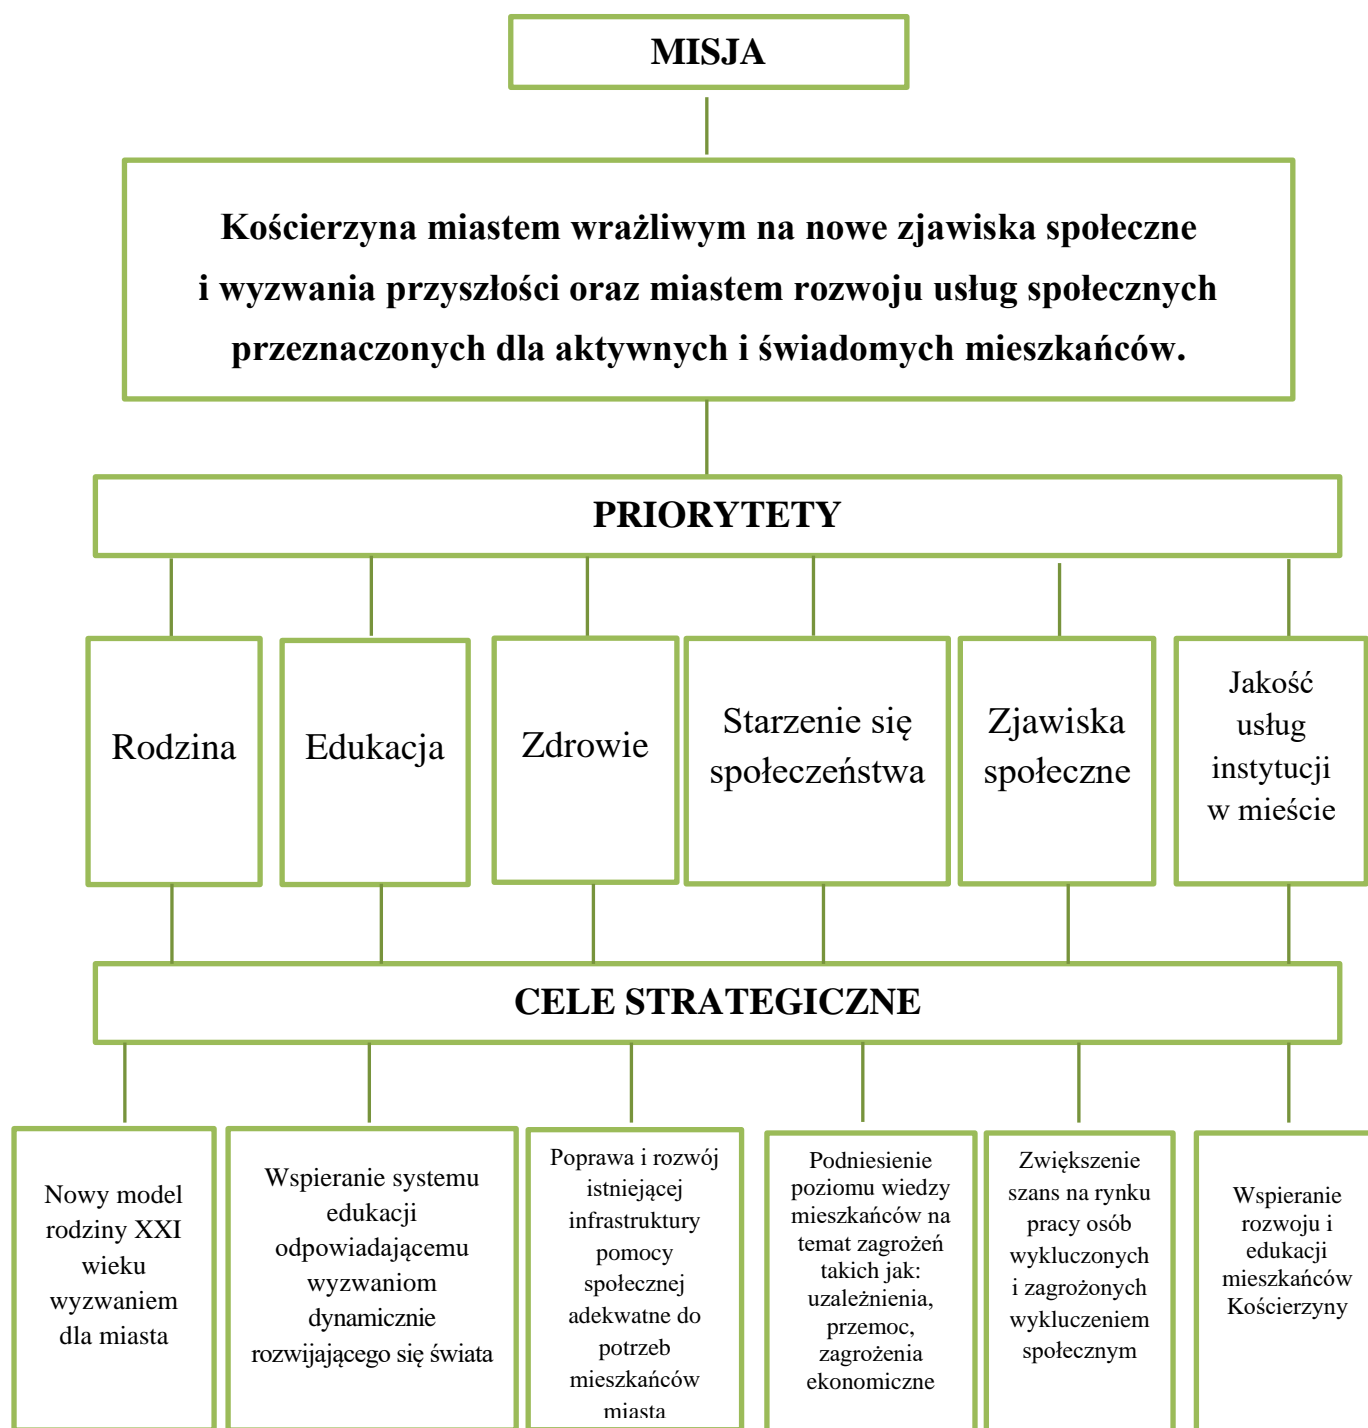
MISJA

Kościerzyna miastem wrażliwym na nowe zjawiska społeczne i wyzwania przyszłości oraz miastem rozwoju usług społecznych przeznaczonych dla aktywnych i świadomych mieszkańców.

PRIORYTETY

Rodzina

Edukacja

Zdrowie

Starzenie się społeczeństwa

Zjawiska społeczne

Jakość usług instytucji w mieście

CELE STRATEGICZNE

Nowy model rodziny XXI wieku wyzwaniem dla miasta

Wspieranie systemu edukacji odpowiadającemu wyzwaniom dynamicznie rozwijającego się świata

Poprawa i rozwój istniejącej infrastruktury pomocy społecznej adekwatne do potrzeb mieszkańców miasta

Podniesienie poziomu wiedzy mieszkańców na temat zagrożeń takich jak: uzależnienia, przemoc, zagrożenia ekonomiczne

Zwiększenie szans na rynku pracy osób wykluczonych i zagrożonych wykluczeniem społecznym

Wspieranie rozwoju i edukacji mieszkańców Kościerzyny